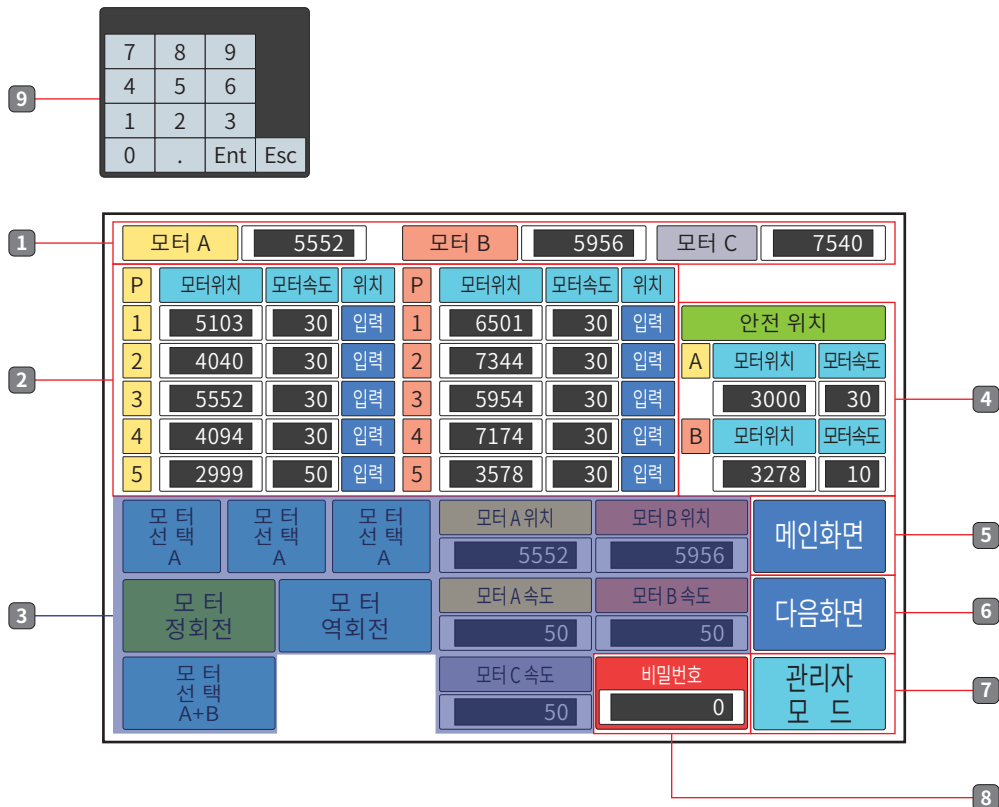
| 7 | 8 | 9 |  |
|---|---|---|---|
| 4 | 5 | 6 |  |
| 1 | 2 | 3 |  |
| 0 | . | Ent | Esc |

9

1

모터 A 5552 모터 B 5956 모터 C 7540

2

| P | 모터위치 | 모터속도 | 위치 | P | 모터위치 | 모터속도 | 위치 |
|---|---|---|---|---|---|---|---|
| 1 | 5103 | 30 | 입력 | 1 | 6501 | 30 | 입력 |
| 2 | 4040 | 30 | 입력 | 2 | 7344 | 30 | 입력 |
| 3 | 5552 | 30 | 입력 | 3 | 5954 | 30 | 입력 |
| 4 | 4094 | 30 | 입력 | 4 | 7174 | 30 | 입력 |
| 5 | 2999 | 50 | 입력 | 5 | 3578 | 30 | 입력 |

안전 위치

| | 모터위치 | 모터속도 |
|---|---|---|
| A | 3000 | 30 |
| B | 3278 | 10 |

4

3

모 터 선 택 A

모 터 선 택 A

모 터 선 택 A

모 터 정회전

모 터 역회전

모 터 선 택 A+B

모터 A 위치 5552

모터 B 위치 5956

모터 A 속도 50

모터 B 속도 50

모터 C 속도 50

비밀번호 0

메인화면

5

다음화면

6

관리자 모 드

7

8